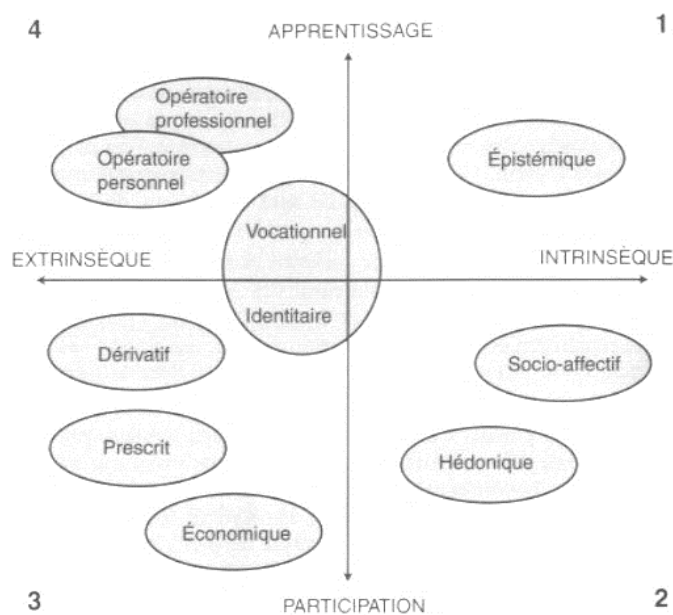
4

APPRENTISSAGE

1

Opératoire professionnel

Opératoire personnel

Épistémique

Vocationnel

EXTRINSÈQUE

INTRINSÈQUE

Identitaire

Dérivatif

Socio-affectif

Prescrit

Hédonique

Économique

3

PARTICIPATION

2